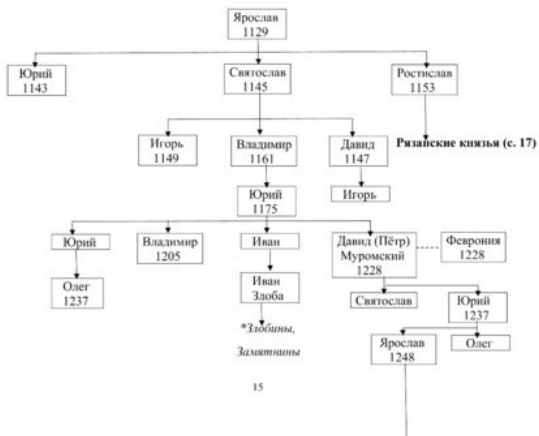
Ярослав
1129

Юрий
1143

Святослав
1145

Ростислав
1153

Игорь
1149

Владимир
1161

Давид
1147

Рязанские князья (с. 17)

Юрий
1175

Игорь

Юрий

Владимир
1205

Иван

Давид (Пётр)
Муромский
1228

Феврония
1228

Олег
1237

Иван
Злоба

Святослав

Юрий
1237

*Злобины,
Замятнины

Ярослав
1248

Олег

15